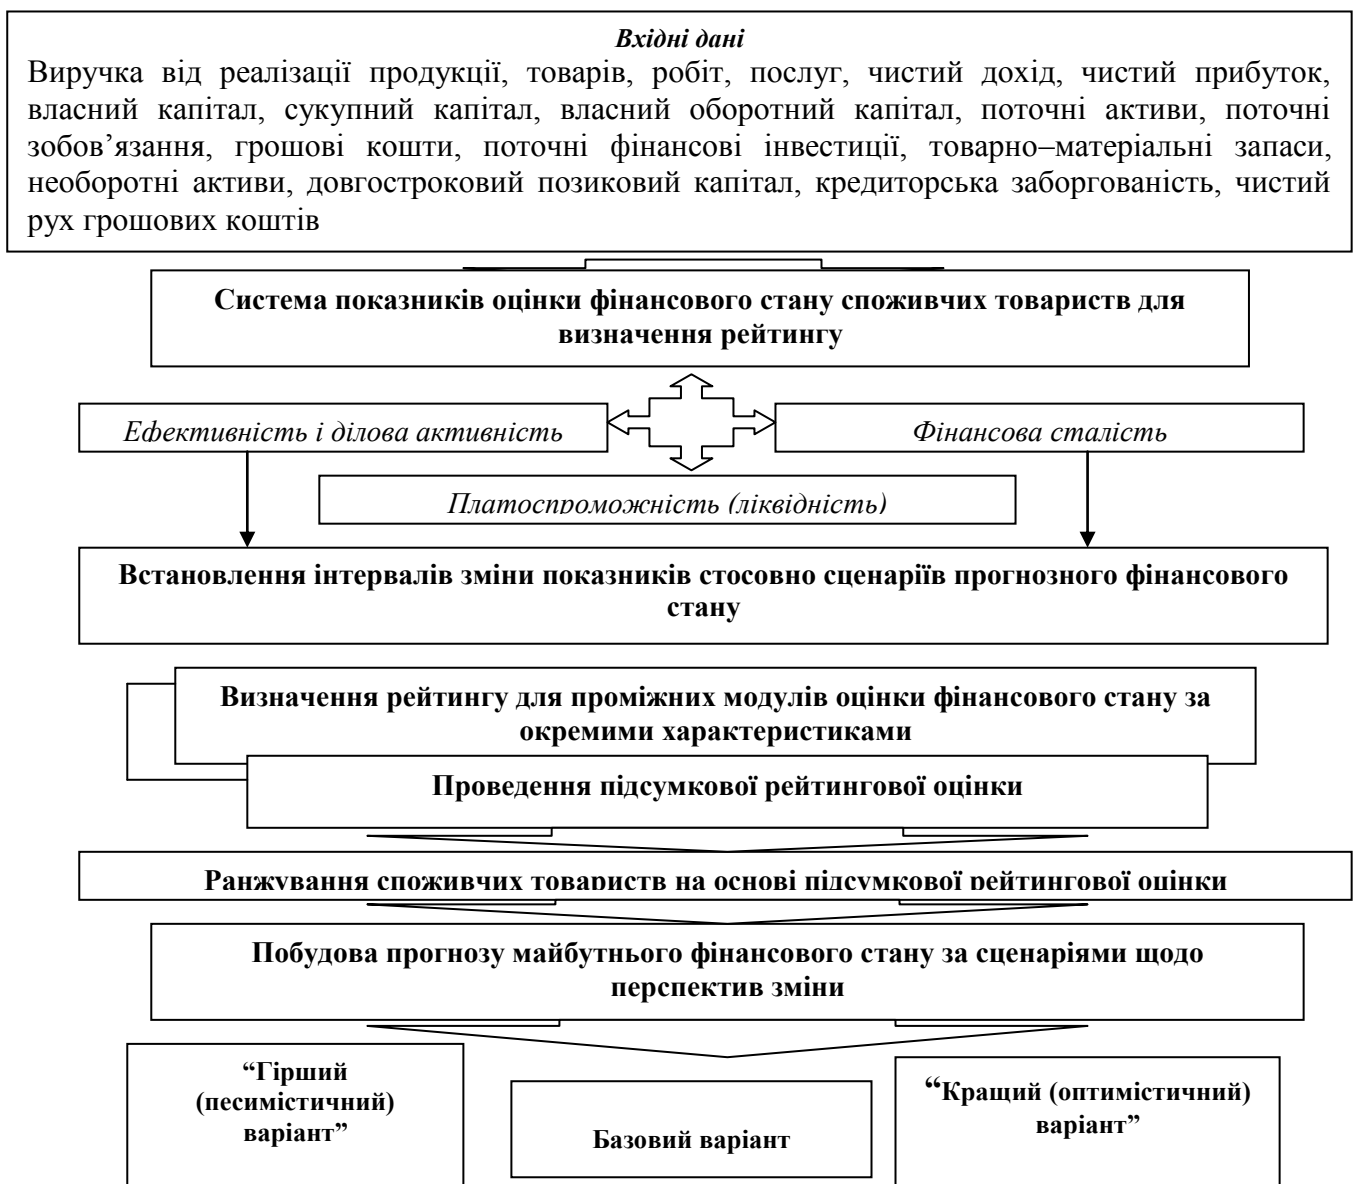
Вхідні дані
Виручка від реалізації продукції, товарів, робіт, послуг, чистий дохід, чистий прибуток, власний капітал, сукупний капітал, власний оборотний капітал, поточні активи, поточні зобов’язання, грошові кошти, поточні фінансові інвестиції, товарно–матеріальні запаси, необоротні активи, довгостроковий позиковий капітал, кредиторська заборгованість, чистий рух грошових коштів

Система показників оцінки фінансового стану споживчих товариств для визначення рейтингу

Ефективність і ділова активність

Фінансова сталість

Платоспроможність (ліквідність)

Встановлення інтервалів зміни показників стосовно сценаріїв прогнозного фінансового стану

Визначення рейтингу для проміжних модулів оцінки фінансового стану за окремими характеристиками

Проведення підсумкової рейтингової оцінки

Ранжування споживчих товариств на основі підсумкової рейтингової оцінки

Побудова прогнозу майбутнього фінансового стану за сценаріями щодо перспектив зміни

“Гірший (песимістичний) варіант”

Базовий варіант

“Кращий (оптимістичний) варіант”